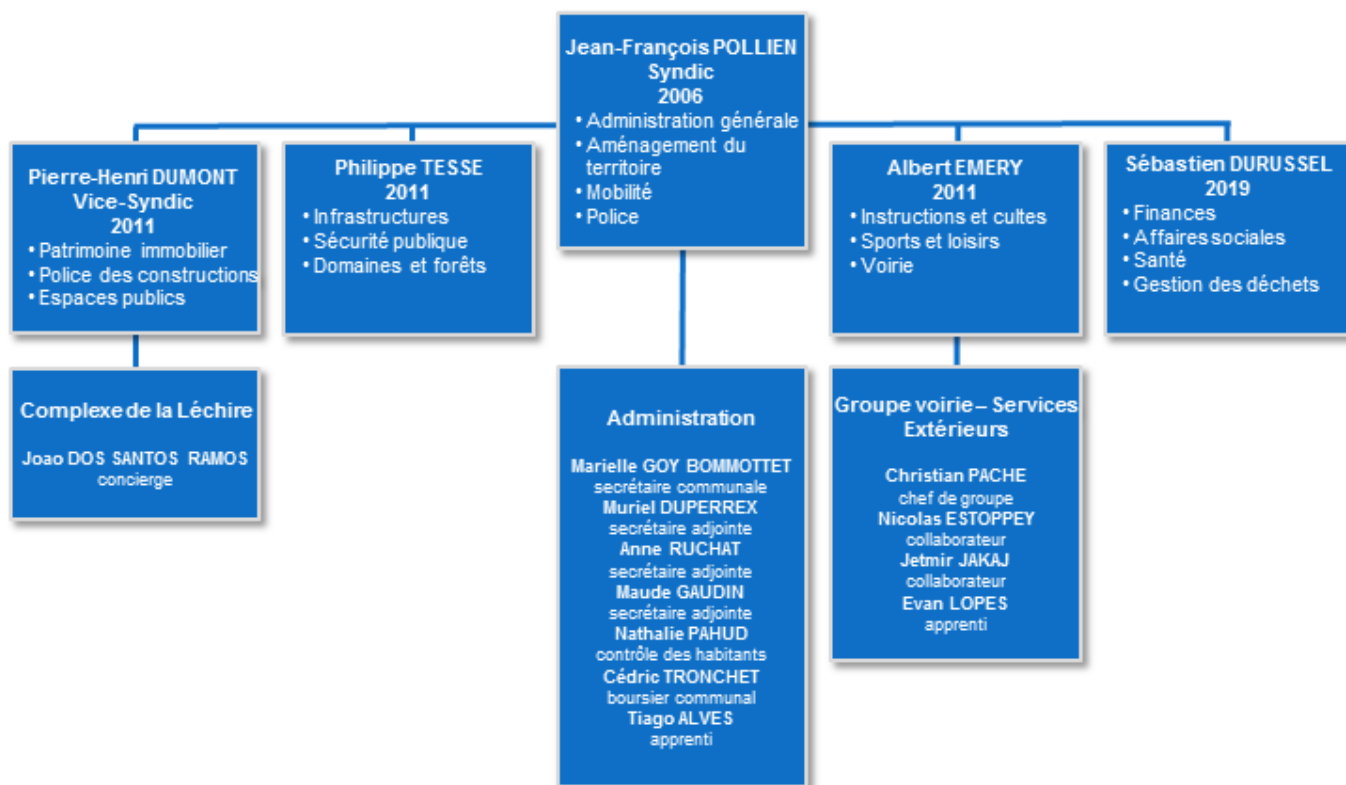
Jean-François POLLIEN
Syndic
2006
• Administration générale
• Aménagement du territoire
• Mobilité
• Police

Pierre-Henri DUMONT
Vice-Syndic
2011
• Patrimoine immobilier
• Police des constructions
• Espaces publics

Philippe TESSE
2011
• Infrastructures
• Sécurité publique
• Domaines et forêts

Albert EMERY
2011
• Instructions et cultes
• Sports et loisirs
• Voirie

Sébastien DURUSSEL
2019
• Finances
• Affaires sociales
• Santé
• Gestion des déchets

Complexe de la Léchire

Joao DOS SANTOS RAMOS
concierge

Administration

Marielle GOY BOMMOTTET
secrétaire communale
Muriel DUPERREX
secrétaire adjointe
Anne RUCHAT
secrétaire adjointe
Maude GAUDIN
secrétaire adjointe
Nathalie PAHUD
contrôle des habitants
Cédric TRONCHET
boursier communal
Tiago ALVES
apprenti

Groupe voirie – Services Extérieurs

Christian PACHE
chef de groupe
Nicolas ESTOPPEY
collaborateur
Jetmir JAKAJ
collaborateur
Evan LOPES
apprenti